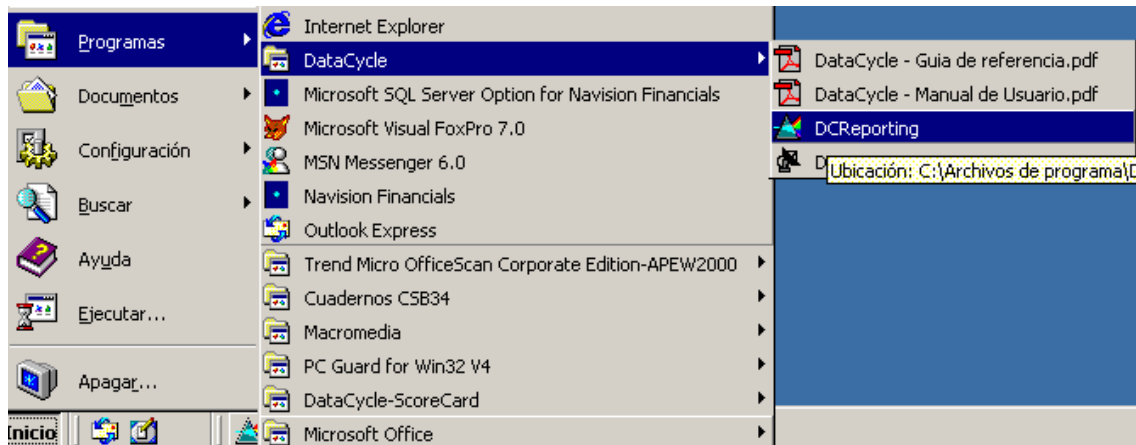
Programas
Documentos
Configuración
Buscar
Ayuda
Ejecutar...
Apagar...

Internet Explorer
DataCycle
Microsoft SQL Server Option for Navision Financials
Microsoft Visual FoxPro 7.0
MSN Messenger 6.0
Navision Financials
Outlook Express
Trend Micro OfficeScan Corporate Edition-APEW2000
Cuadernos CSB34
Macromedia
PC Guard for Win32 V4
DataCycle-ScoreCard
Microsoft Office

DataCycle - Guia de referencia.pdf
DataCycle - Manual de Usuario.pdf
DCReporting
D
Ubicación: C:\Archivos de programa\D

Inicio